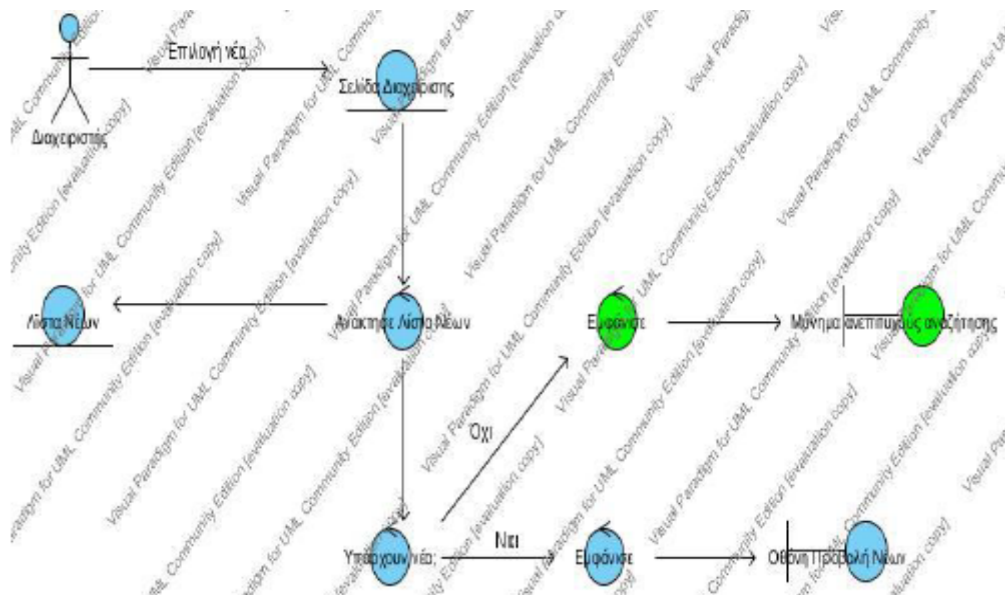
Διαχειριστής

Επιλογή νέα

Σελίδα Διαχείρισης

Λίστα Νέων

Ανάκτησε Λίστα Νέων

Εμφάνισε

Μήνυμα ανεπιτυχούς αναζήτησης

Όχι

Υπάρχουν νέα;

Ναι

Εμφάνισε

Οθόνη Προβολή Νέων

Visual Paradigm for UML Community Edition [evaluation copy]